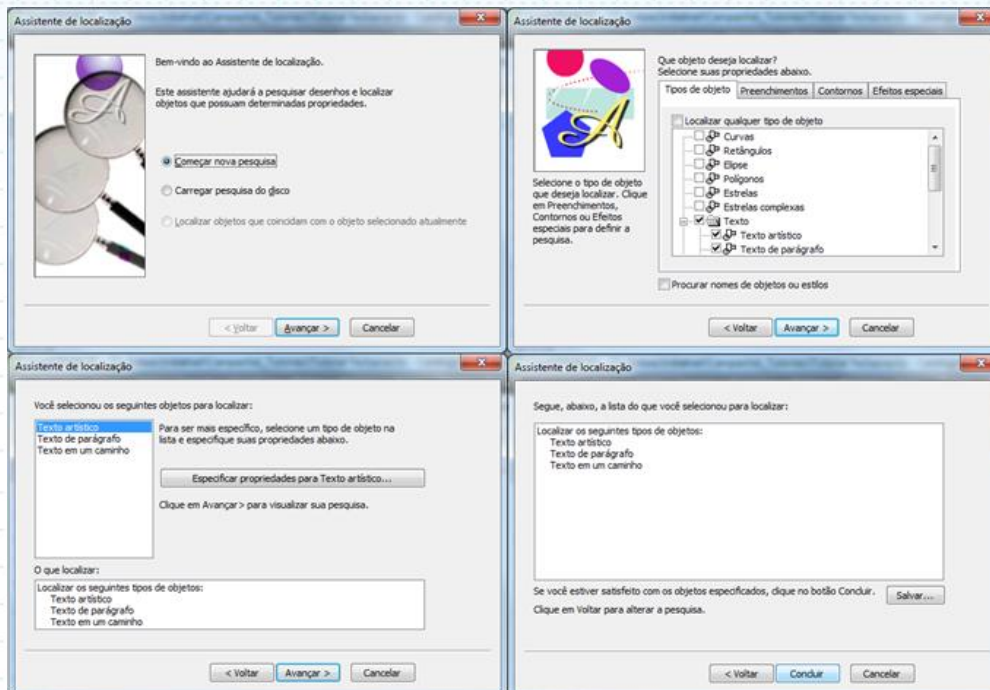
Assistente de localização

Bem-vindo ao Assistente de localização.

Este assistente ajudará a pesquisar desenhos e localizar objetos que possuam determinadas propriedades.

Começar nova pesquisa

Carregar pesquisa do disco

Localizar objetos que coincidam com o objeto selecionado atualmente

< Voltar
Avançar >
Cancelar

Assistente de localização

Que objeto deseja localizar?
Selecione suas propriedades abaixo.

Tipos de objeto | Preenchimentos | Contornos | Efeitos especiais

Localizar qualquer tipo de objeto
Curvas
Retângulos
Elipse
Polígonos
Estrelas
Estrelas complexas
Texto
Texto artístico
Texto de parágrafo

Selecione o tipo de objeto que deseja localizar. Clique em Preenchimentos, Contornos ou Efeitos especiais para definir a pesquisa.

Procurar nomes de objetos ou estilos

< Voltar
Avançar >
Cancelar

Assistente de localização

Você selecionou os seguintes objetos para localizar:

Texto artístico
Texto de parágrafo
Texto em um caminho

Para ser mais específico, selecione um tipo de objeto na lista e especifique suas propriedades abaixo.

Especificar propriedades para Texto artístico...

Clique em Avançar > para visualizar sua pesquisa.

O que localizar:
Localizar os seguintes tipos de objetos:
Texto artístico
Texto de parágrafo
Texto em um caminho

< Voltar
Avançar >
Cancelar

Assistente de localização

Segue, abaixo, a lista do que você selecionou para localizar:

Localizar os seguintes tipos de objetos:
Texto artístico
Texto de parágrafo
Texto em um caminho

Se você estiver satisfeito com os objetos especificados, clique no botão Concluir.
Salvar...
Clique em Voltar para alterar a pesquisa.

< Voltar
Concluir
Cancelar